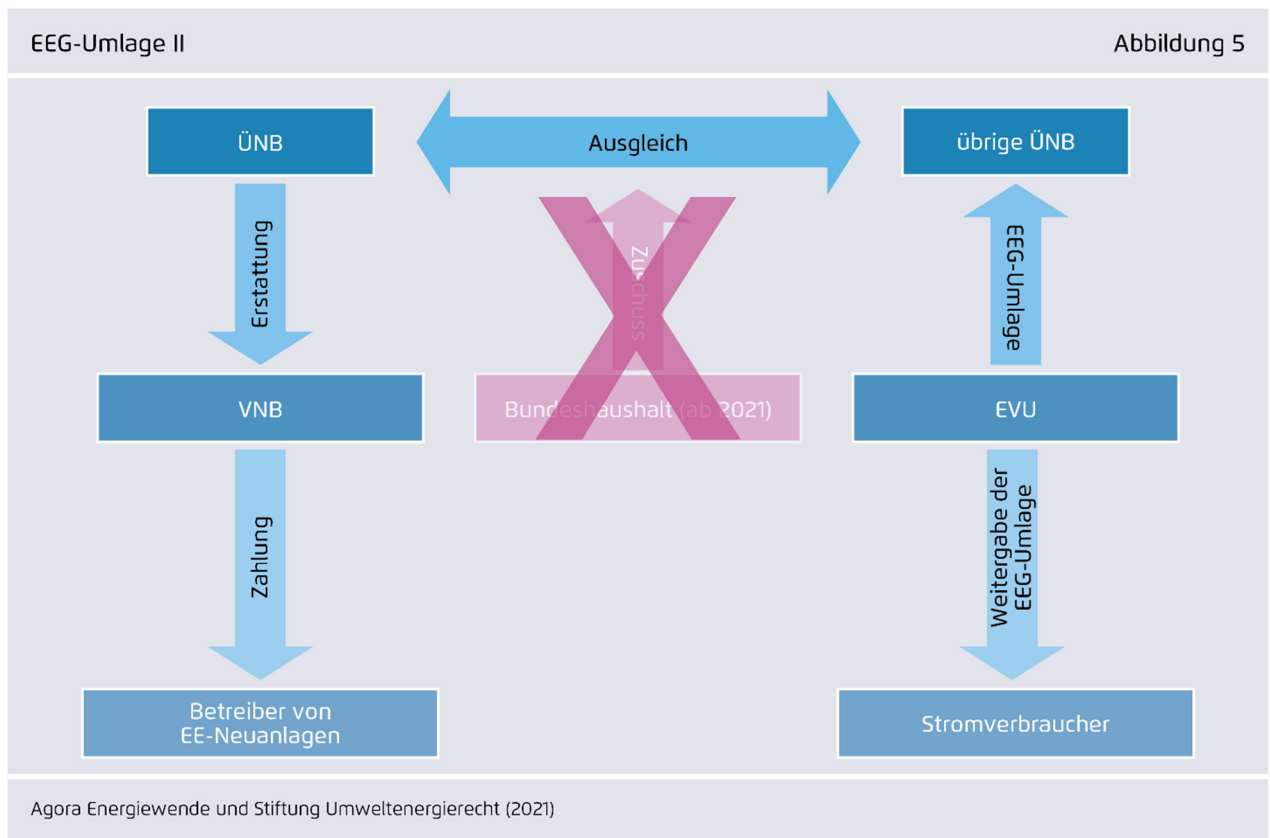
EEG-Umlage II

Abbildung 5

ÜNB

Ausgleich

übrige ÜNB

Erstattung

Zuschuss

EEG-Umlage

VNB

Bundeshaushalt (ab 2021)

EVU

Zahlung

Weitergabe der EEG-Umlage

Betreiber von EE-Neuanlagen

Stromverbraucher

Agora Energiewende und Stiftung Umweltenergierecht (2021)